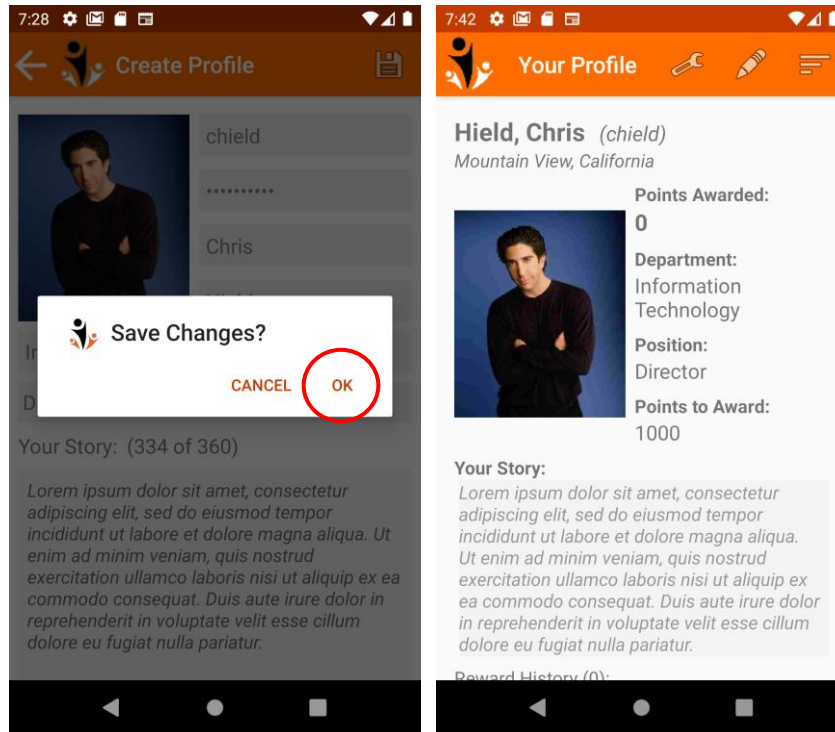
7:28

Create Profile

chield

••••••••••

Chris

Save Changes?

CANCEL OK

Your Story: (334 of 360)

Lorem ipsum dolor sit amet, consectetur adipiscing elit, sed do eiusmod tempor incididunt ut labore et dolore magna aliqua. Ut enim ad minim veniam, quis nostrud exercitation ullamco laboris nisi ut aliquip ex ea commodo consequat. Duis aute irure dolor in reprehenderit in voluptate velit esse cillum dolore eu fugiat nulla pariatur.

7:42

Your Profile

Hield, Chris (chield)

Mountain View, California

Points Awarded:

0

Department:

Information Technology

Position:

Director

Points to Award:

1000

Your Story:

Lorem ipsum dolor sit amet, consectetur adipiscing elit, sed do eiusmod tempor incididunt ut labore et dolore magna aliqua. Ut enim ad minim veniam, quis nostrud exercitation ullamco laboris nisi ut aliquip ex ea commodo consequat. Duis aute irure dolor in reprehenderit in voluptate velit esse cillum dolore eu fugiat nulla pariatur.

Reward History (0):